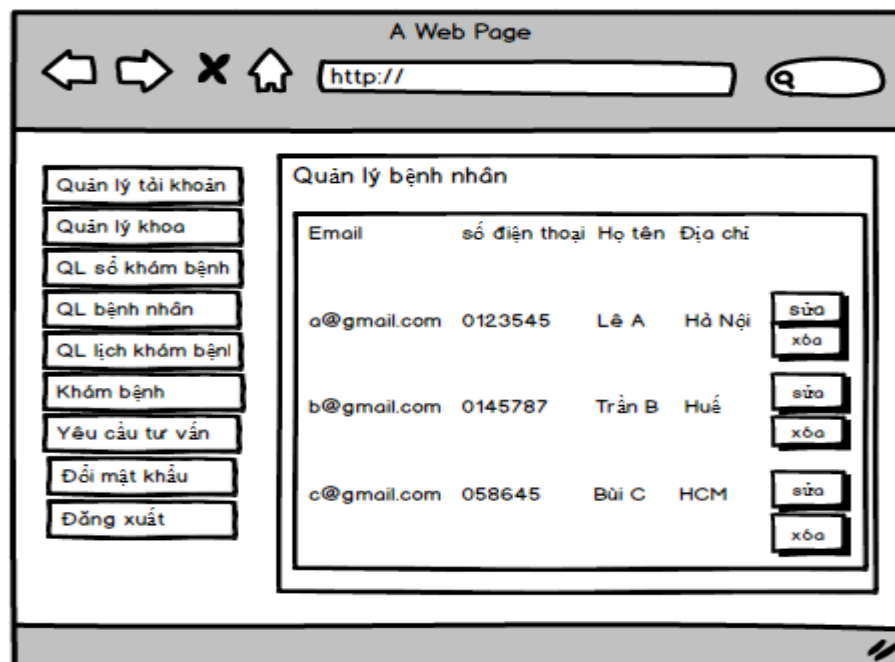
A Web Page

http://

Quản lý tải khoản
Quản lý khoa
QL sổ khám bệnh
QL bệnh nhân
QL lịch khám bệnl
Khám bệnh
Yêu cầu tư vấn
Đổi mật khẩu
Đăng xuất

Quản lý bệnh nhân

| Email | số điện thoại | Họ tên | Địa chỉ | |
|---|---|---|---|---|
| a@gmail.com | 0123545 | Lê A | Hà Nội | sửa xóa |
| b@gmail.com | 0145787 | Trần B | Huế | sửa xóa |
| c@gmail.com | 058645 | Bùi C | HCM | sửa xóa |